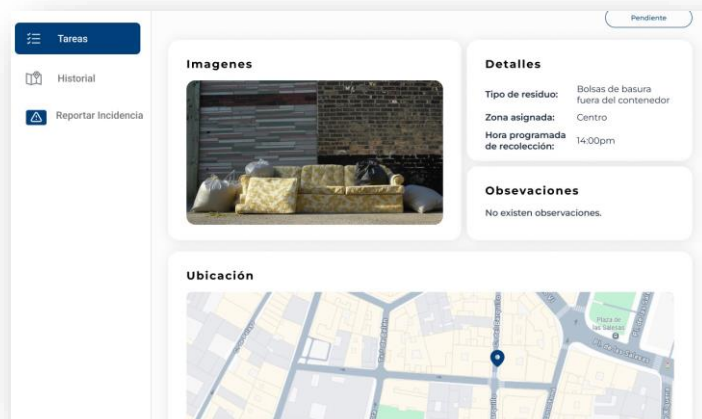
Pendiente

Tareas

Historial

Reportar Incidencia

Imagenes

Detalles

Tipo de residuo: Bolsas de basura fuera del contenedor

Zona asignada: Centro

Hora programada de recolección: 14:00pm

Obsevaciones

No existen observaciones.

Ubicación

Plaza de las Salesas